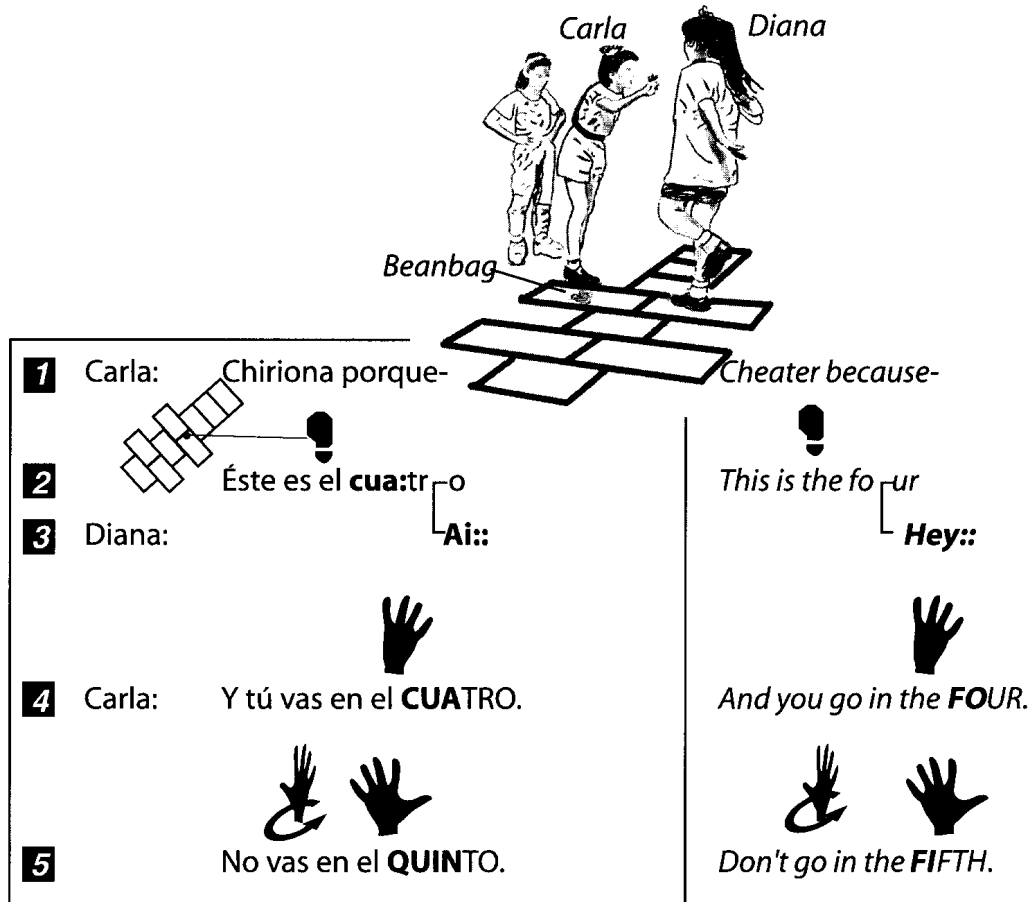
Carla Diana

Beanbag

1 Carla: Chiriona porque-

Cheater because-

2 Éste es el **cua:**tr⌐o

This is the fo⌐ur

3 Diana: └**Ai::**

└ **Hey::**

4 Carla: Y tú vas en el **CUA**TRO.

And you go in the **FO**UR.

5 No vas en el **QUIN**TO.

Don't go in the **FI**FTH.